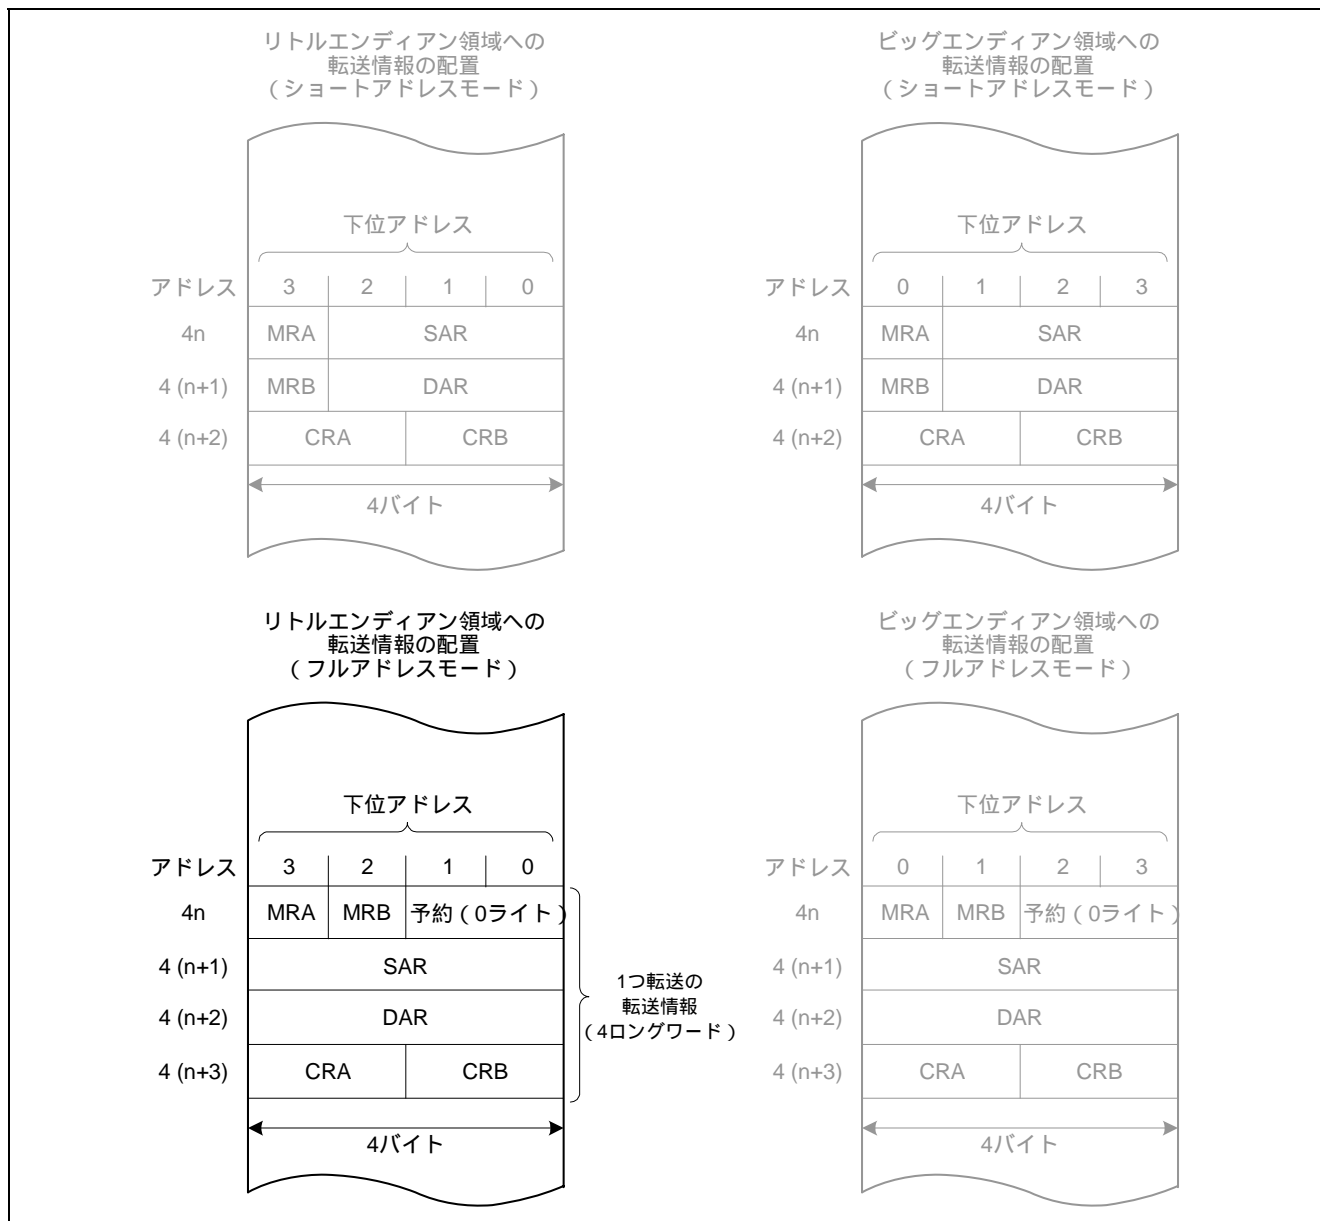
リトルエンディアン領域への
転送情報の配置
(ショートアドレスモード)

下位アドレス

| アドレス | 3 | 2 | 1 | 0 |
|---|---|---|---|---|
| 4n | MRA | SAR | | |
| 4 (n+1) | MRB | DAR | | |
| 4 (n+2) | CRA | | CRB | |

4バイト

ビッグエンディアン領域への
転送情報の配置
(ショートアドレスモード)

下位アドレス

| アドレス | 0 | 1 | 2 | 3 |
|---|---|---|---|---|
| 4n | MRA | SAR | | |
| 4 (n+1) | MRB | DAR | | |
| 4 (n+2) | CRA | | CRB | |

4バイト

リトルエンディアン領域への
転送情報の配置
(フルアドレスモード)

下位アドレス

| アドレス | 3 | 2 | 1 | 0 |
|---|---|---|---|---|
| 4n | MRA | MRB | 予約(0ライト) | |
| 4 (n+1) | SAR | | | |
| 4 (n+2) | DAR | | | |
| 4 (n+3) | CRA | | CRB | |

4バイト

1つ転送の
転送情報
(4ロングワード)

ビッグエンディアン領域への
転送情報の配置
(フルアドレスモード)

下位アドレス

| アドレス | 0 | 1 | 2 | 3 |
|---|---|---|---|---|
| 4n | MRA | MRB | 予約(0ライト) | |
| 4 (n+1) | SAR | | | |
| 4 (n+2) | DAR | | | |
| 4 (n+3) | CRA | | CRB | |

4バイト